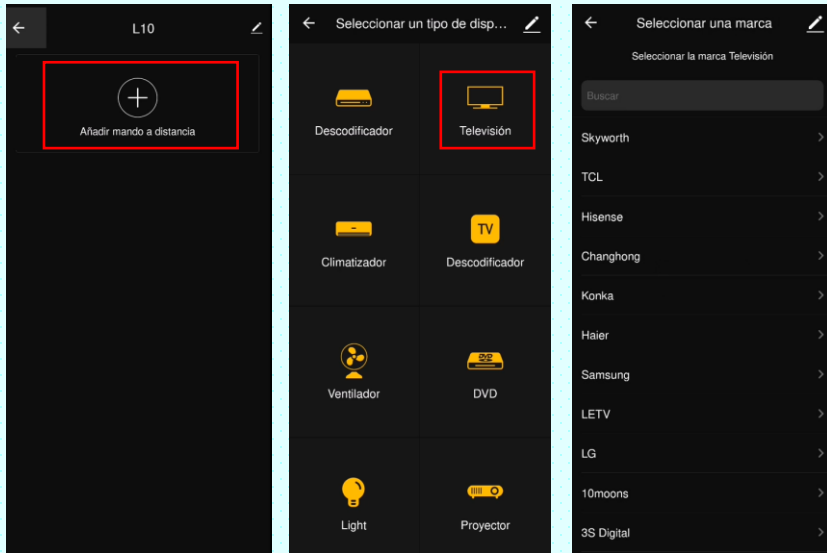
L10

Añadir mando a distancia

Seleccionar un tipo de disp...

Descodificador

Televisión

Climatizador

TV

Descodificador

Ventilador

DVD

DVD

Light

Proyector

Seleccionar una marca

Seleccionar la marca Televisión

Buscar

Skyworth

TCL

Hisense

Changhong

Konka

Haier

Samsung

LETV

LG

10moons

3S Digital